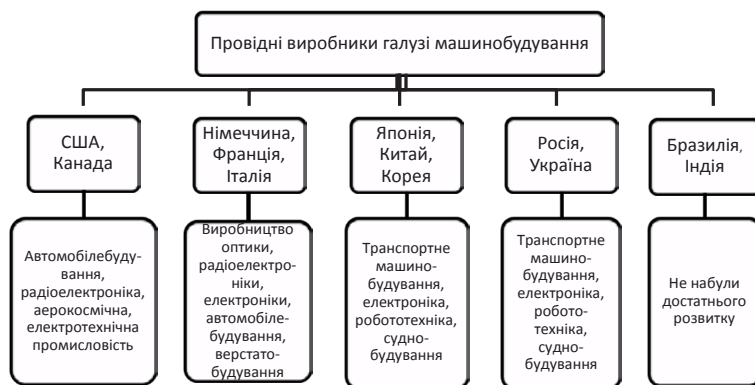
Провідні виробники галузі машинобудування

США, Канада

Німеччина, Франція, Італія

Японія, Китай, Корея

Росія, Україна

Бразилія, Індія

Автомобілебудування, радіоелектроніка, аерокосмічна, електротехнічна промисловість

Виробництво оптики, радіоелектроніки, електроніки, автомобілебудування, верстатобудування

Транспортне машинобудування, електроніка, робототехніка, судно-будування

Транспортне машинобудування, електроніка, робототехніка, суднобудування

Не набули достатнього розвитку